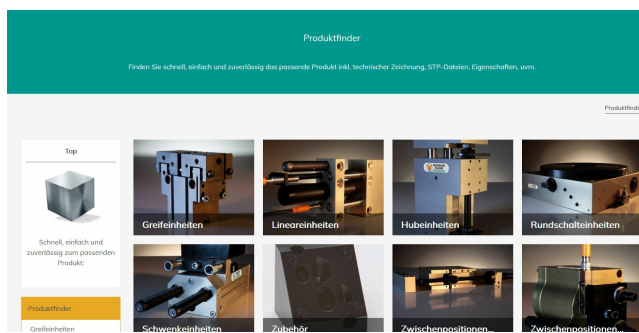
Produktfinder

Finden Sie schnell, einfach und zuverlässig das passende Produkt inkl. technischer Zeichnung, STP-Dateien, Eigenschaften, uvm.

Produktfinder

Top

Schnell, einfach und zuverlässig zum passenden Produkt:

Produktfinder

Greifeinheiten

Greifeinheiten

Lineareinheiten

Hubeinheiten

Rundschalteinheiten

Schwenkeinheiten

Zubehör

Zwischenpositionen...

Zwischenpositionen...